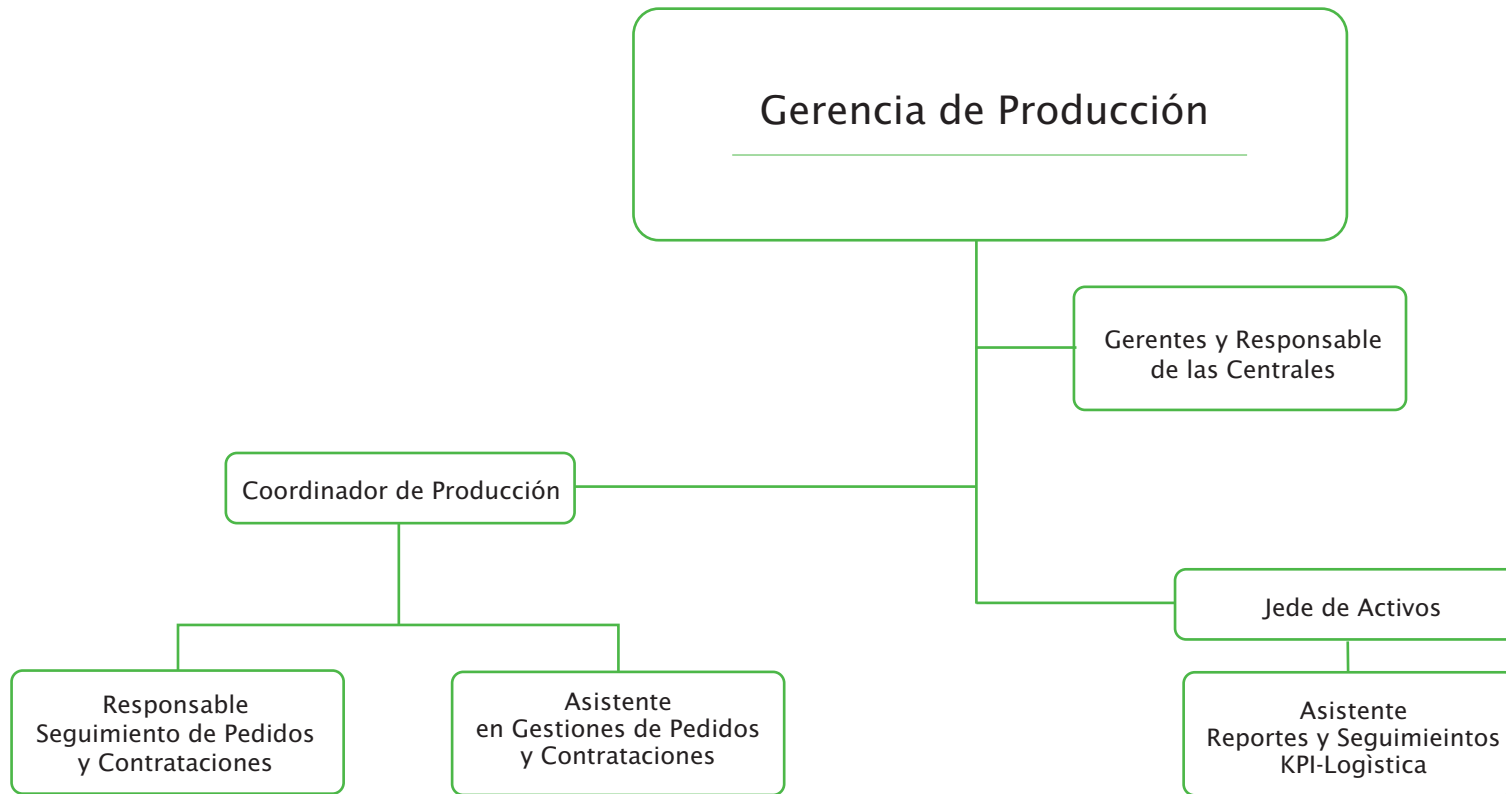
Gerencia de Producción

Gerentes y Responsable de las Centrales

Coordinador de Producción

Jede de Activos

Responsable Seguimiento de Pedidos y Contrataciones

Asistente en Gestiones de Pedidos y Contrataciones

Asistente Reportes y Seguimieintos KPI-Logìstica